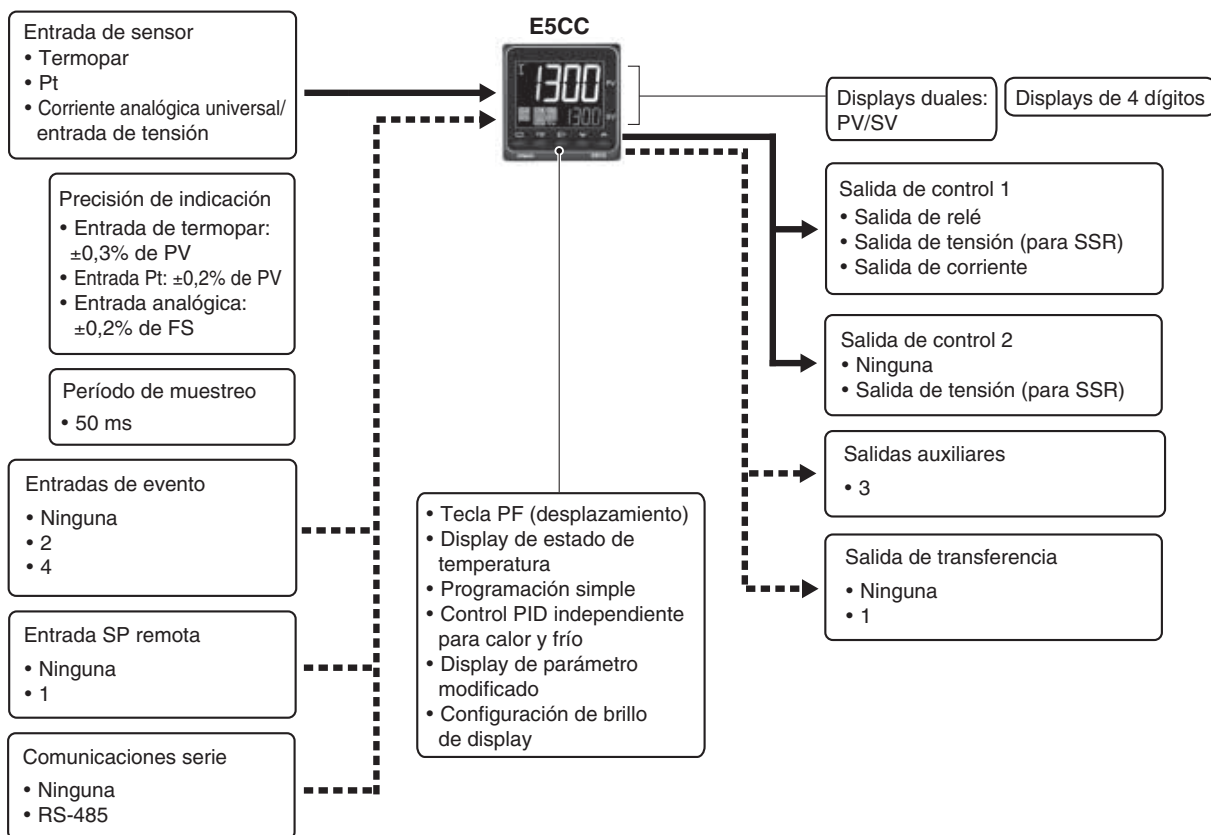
Entrada de sensor
• Termopar
• Pt
• Corriente analógica universal/ entrada de tensión

E5CC

1300
1300
PV
SV

Displays duales: PV/SV

Displays de 4 dígitos

Precisión de indicación
• Entrada de termopar: ±0,3% de PV
• Entrada Pt: ±0,2% de PV
• Entrada analógica: ±0,2% de FS

Período de muestreo
• 50 ms

Entradas de evento
• Ninguna
• 2
• 4

Entrada SP remota
• Ninguna
• 1

Comunicaciones serie
• Ninguna
• RS-485

• Tecla PF (desplazamiento)
• Display de estado de temperatura
• Programación simple
• Control PID independiente para calor y frío
• Display de parámetro modificado
• Configuración de brillo de display

Salida de control 1
• Salida de relé
• Salida de tensión (para SSR)
• Salida de corriente

Salida de control 2
• Ninguna
• Salida de tensión (para SSR)

Salidas auxiliares
• 3

Salida de transferencia
• Ninguna
• 1